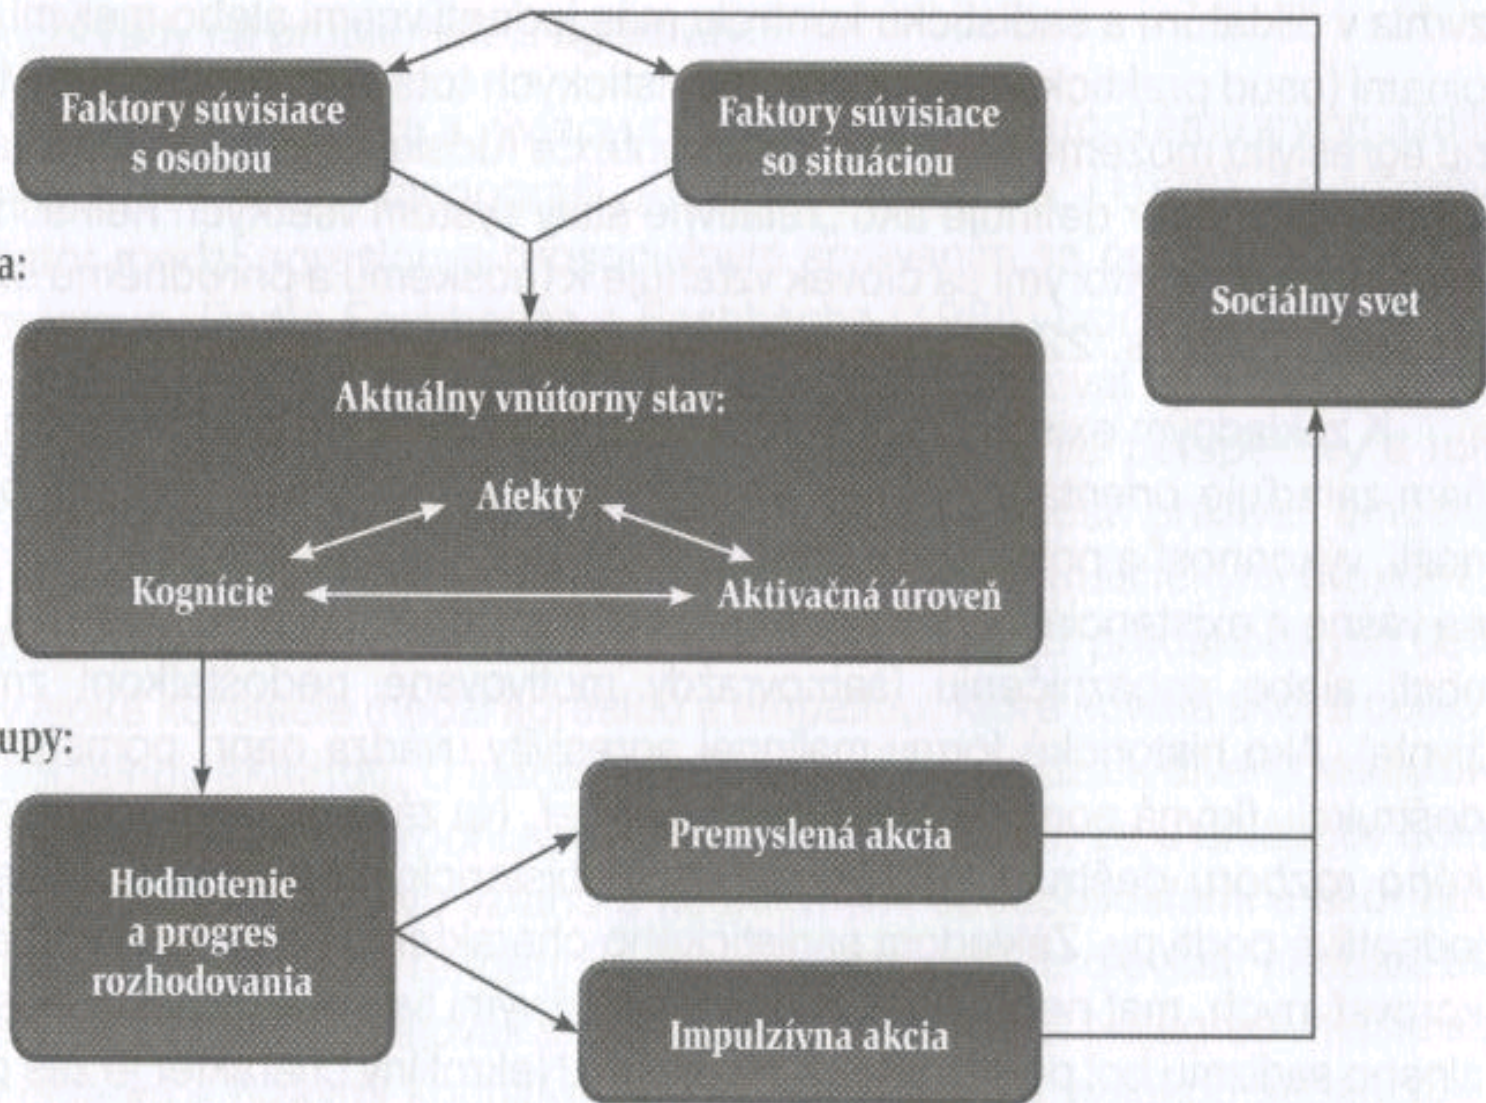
a:

upy:

Faktory súvisiace s osobou

Faktory súvisiace so situáciou

Sociálny svet

Aktuálny vnútorny stav:

Afekty

Kognície

Aktivačná úroveň

Hodnotenie a progres rozhodovania

Premyslená akcia

Impulzívna akcia